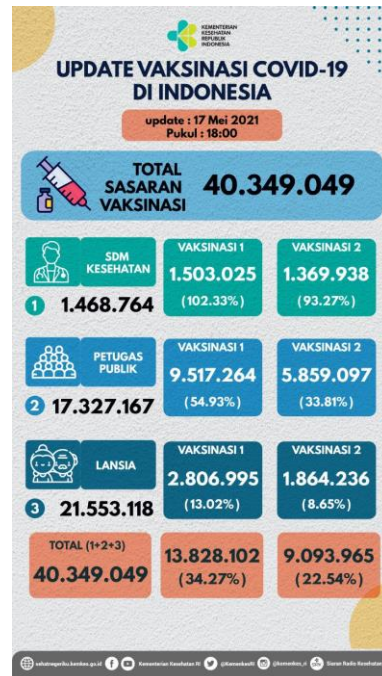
KEMENTERIAN KESEHATAN REPUBLIK INDONESIA

UPDATE VAKSINASI COVID-19 DI INDONESIA

update : 17 Mei 2021
Pukul : 18:00

TOTAL SASARAN VAKSINASI 40.349.049

SDM KESEHATAN
1 1.468.764

VAKSINASI 1
1.503.025
(102.33%)

VAKSINASI 2
1.369.938
(93.27%)

PETUGAS PUBLIK
2 17.327.167

VAKSINASI 1
9.517.264
(54.93%)

VAKSINASI 2
5.859.097
(33.81%)

LANSIA
3 21.553.118

VAKSINASI 1
2.806.995
(13.02%)

VAKSINASI 2
1.864.236
(8.65%)

TOTAL (1+2+3)
40.349.049

13.828.102
(34.27%)

9.093.965
(22.54%)

sehatnegeriku.kemkes.go.id Kementerian Kesehatan RI @kemenkesRI @kemenkes_ri Siaran Radio Kesehatan